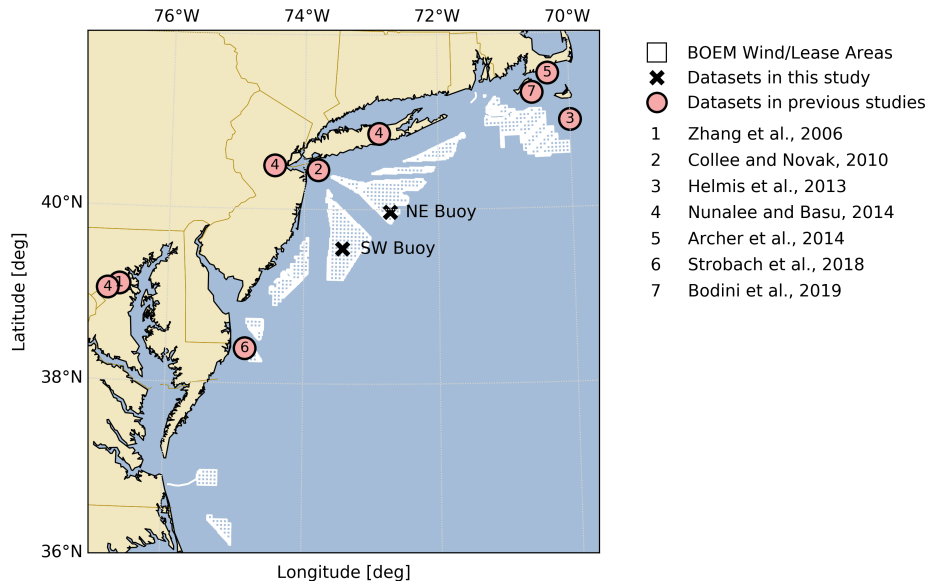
76°W 74°W 72°W 70°W

40°N
38°N
36°N

Latitude [deg]

Longitude [deg]

5
7
3
4
4
2
NE Buoy
SW Buoy
4
1
6

BOEM Wind/Lease Areas
Datasets in this study
Datasets in previous studies
1 Zhang et al., 2006
2 Collee and Novak, 2010
3 Helmis et al., 2013
4 Nunalee and Basu, 2014
5 Archer et al., 2014
6 Strobach et al., 2018
7 Bodini et al., 2019